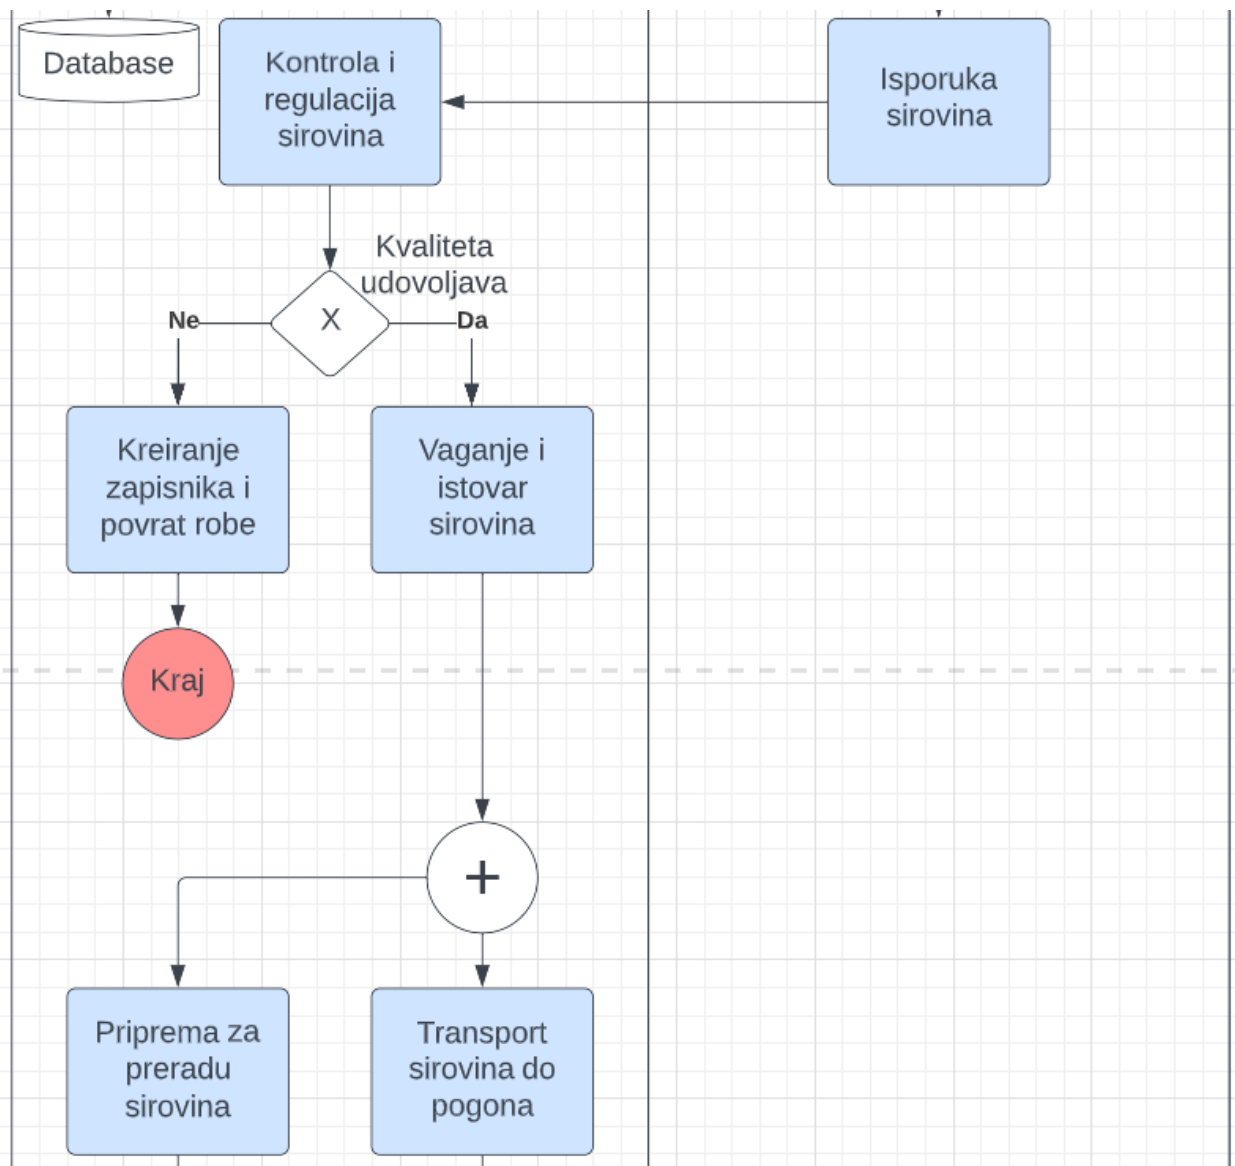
Database

Kontrola i regulacija sirovina

Isporuka sirovina

Kvaliteta udovoljava

Ne

X

Da

Kreiranje zapisnika i povrat robe

Vaganje i istovar sirovina

Kraj

+

Priprema za preradu sirovina

Transport sirovina do pogona